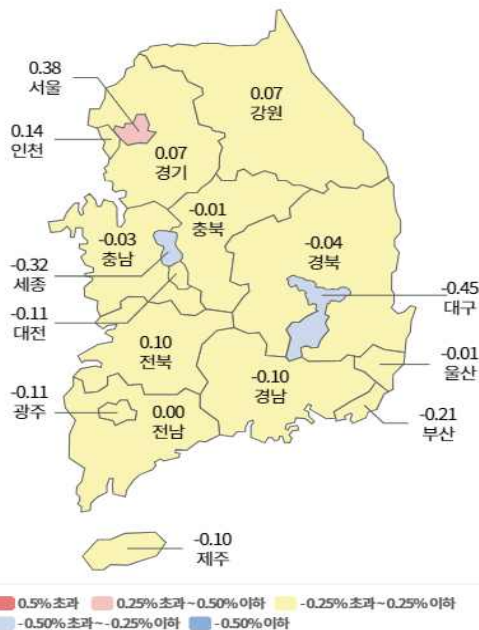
0.38
서울

0.14
인천

0.07
강원

0.07
경기

-0.01
충북

-0.03
충남

-0.04
경북

-0.32
세종

-0.45
대구

-0.11
대전

0.10
전북

-0.01
울산

-0.10
경남

-0.11
광주

0.00
전남

-0.21
부산

-0.10
제주

0.5% 초과 0.25% 초과 ~ 0.50% 이하 -0.25% 초과 ~ 0.25% 이하
-0.50% 초과 ~ -0.25% 이하 -0.50% 이하